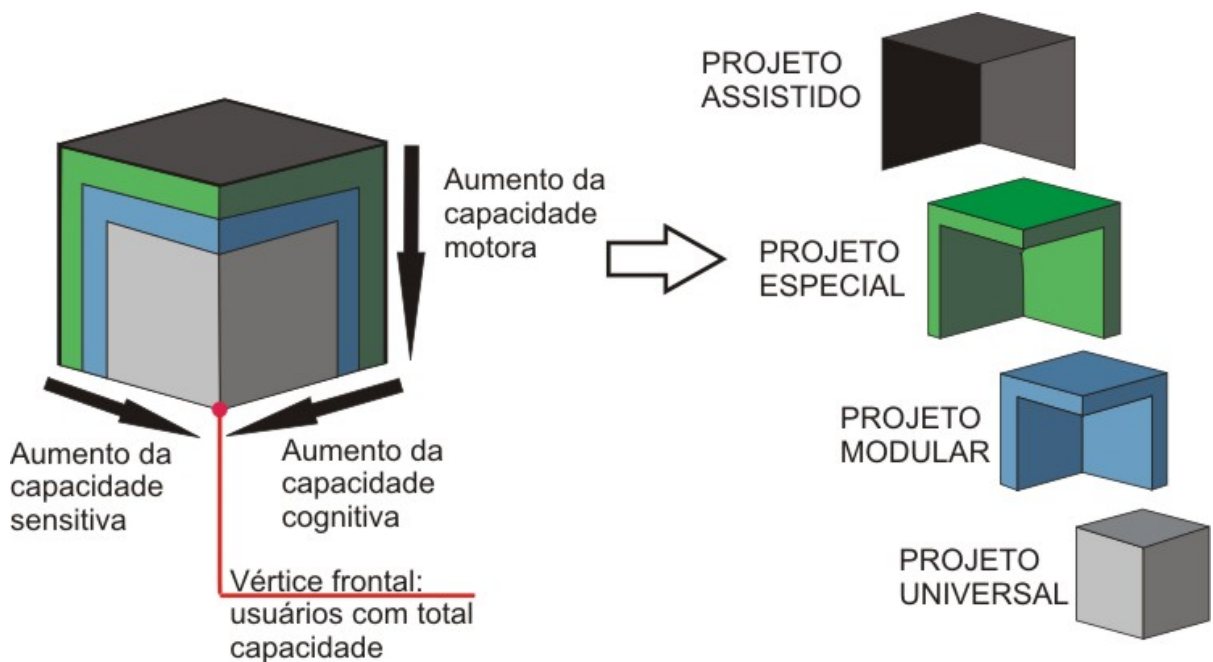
Aumento da capacidade motora

Aumento da capacidade sensitiva

Aumento da capacidade cognitiva

Vértice frontal: usuários com total capacidade

PROJETO ASSISTIDO

PROJETO ESPECIAL

PROJETO MODULAR

PROJETO UNIVERSAL